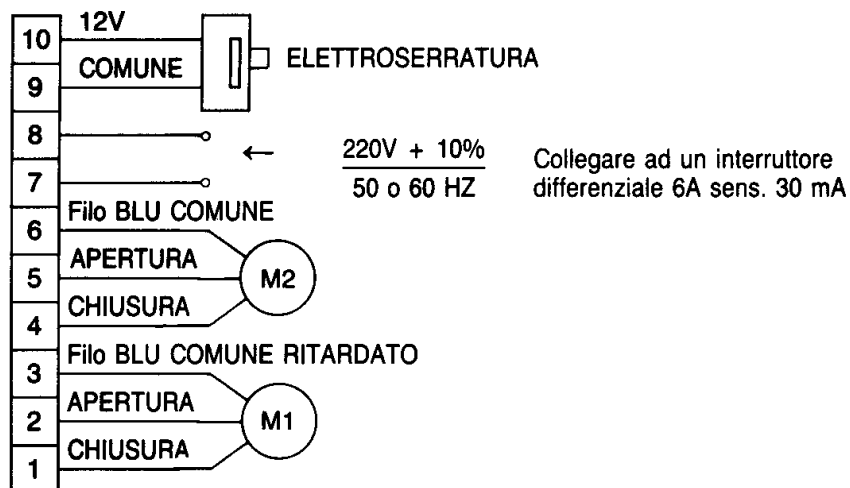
10
12V
COMUNE
ELETTROSERRATURA
9
8
$\leftarrow$ $\frac{220V + 10\%}{50 \text{ o } 60 \text{ HZ}}$ Collegare ad un interruttore differenziale 6A sens. 30 mA
7
Filo BLU COMUNE
6
APERTURA
M2
5
CHIUSURA
4
Filo BLU COMUNE RITARDATO
3
APERTURA
M1
2
CHIUSURA
1